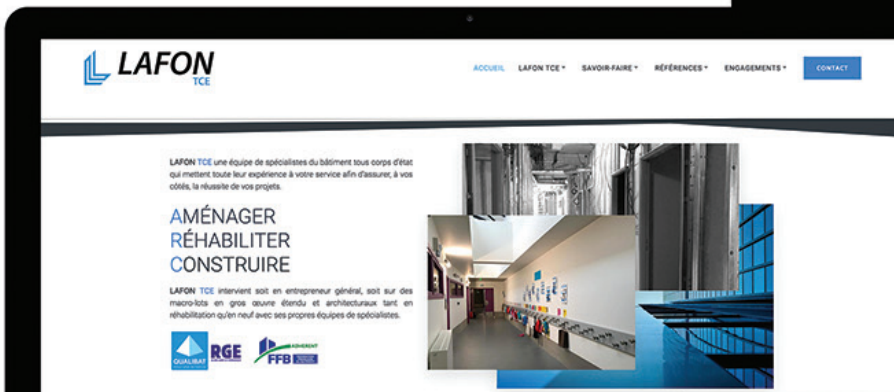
LAFON
TCE

ACCUEIL LAFON TCE ▾ SAVOIR-FAIRE ▾ RÉFÉRENCES ▾ ENGAGEMENTS ▾ CONTACT

LAFON TCE une équipe de spécialistes du bâtiment tous corps d'état qui mettent toute leur expérience à votre service afin d'assurer, à vos côtés, la réussite de vos projets.

AMÉNAGER
RÉHABILITER
CONSTRUIRE

LAFON TCE intervient soit en entrepreneur général, soit sur des macro-lots en gros œuvre étendu et architecturaux tant en réhabilitation qu'en neuf avec ses propres équipes de spécialistes.

QUALIBAT RGE FFB ADHERENT